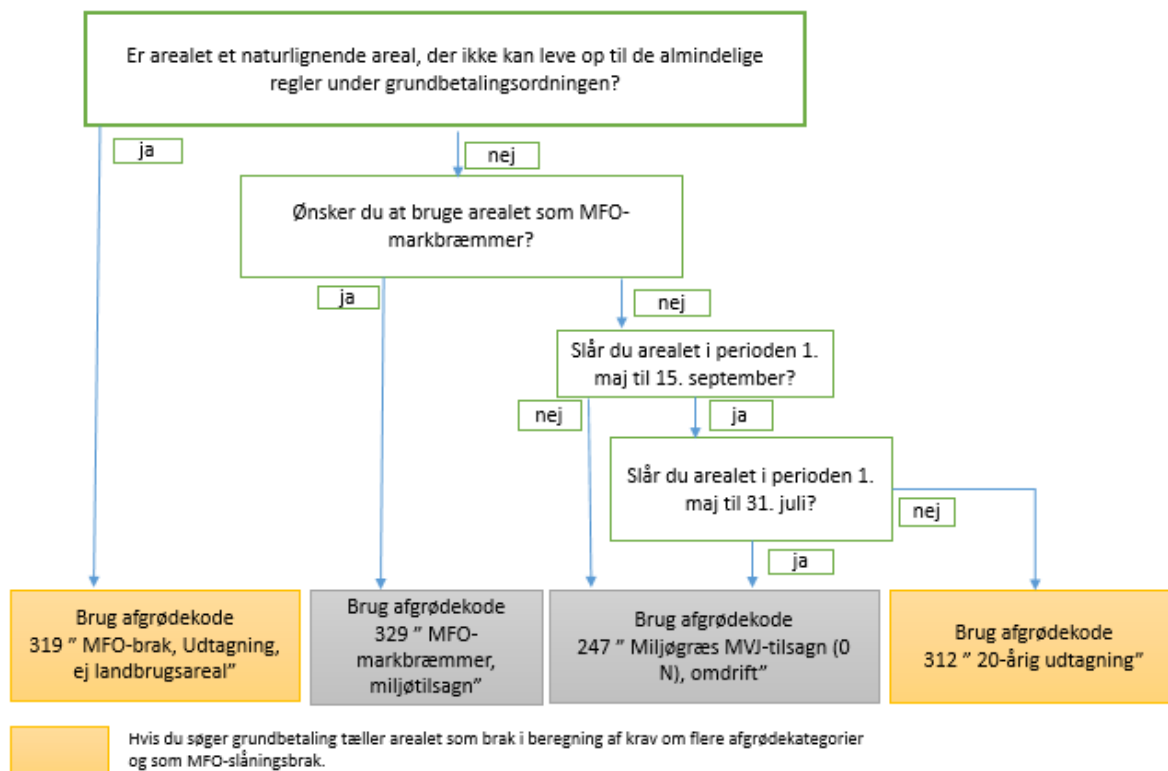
Er arealet et naturlignende areal, der ikke kan leve op til de almindelige regler under grundbetalingsordningen?

ja

nej

Ønsker du at bruge arealet som MFO-markbræmmer?

ja

nej

Slår du arealet i perioden 1. maj til 15. september?

nej

ja

Slår du arealet i perioden 1. maj til 31. juli?

nej

ja

Brug afgrødekode 319 " MFO-brak, Udtagning, ej landbrugsareal"

Brug afgrødekode 329 " MFO-markbræmmer, miljøtilsagn"

Brug afgrødekode 247 " Miljøgræs MVJ-tilsagn (0 N), omdrift"

Brug afgrødekode 312 " 20-årig udtagning"

Hvis du søger grundbetaling tæller arealet som brak i beregning af krav om flere afgrødekategorier og som MFO-slåningsbrak.